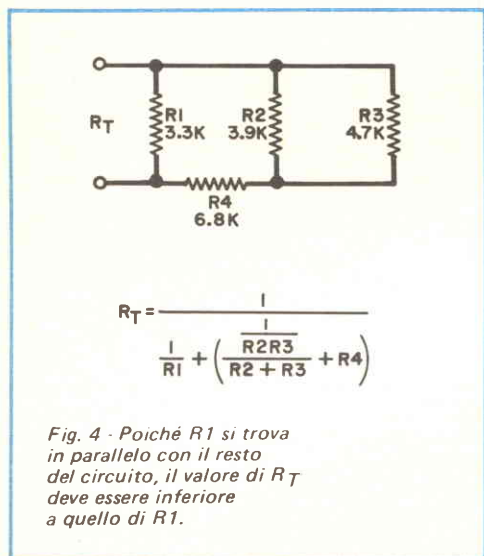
$R_T$

R1
3.3K

R2
3.9K

R3
4.7K

R4
6.8K

$R_T = \frac{1}{\frac{1}{R1} + \left(\frac{1}{\frac{R2R3}{R2+R3}} + R4\right)}$

Fig. 4 - Poiché R1 si trova in parallelo con il resto del circuito, il valore di $R_T$ deve essere inferiore a quello di R1.